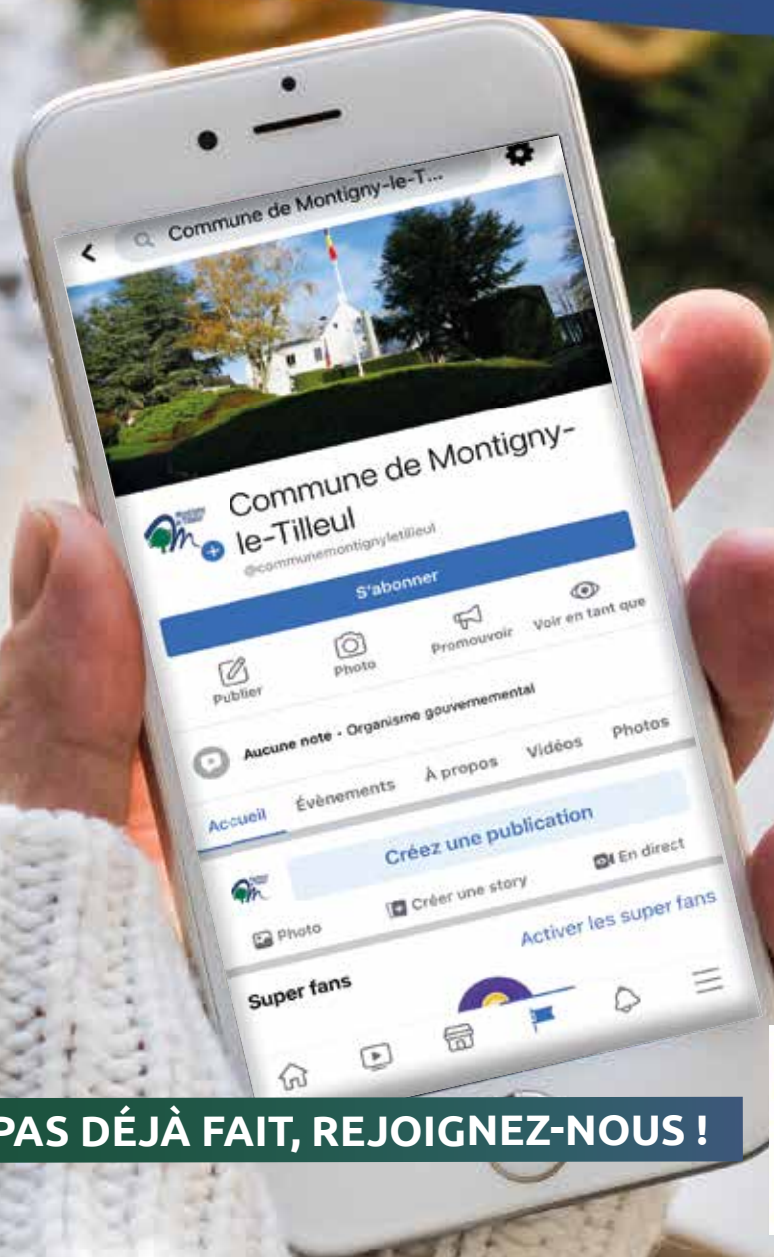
Commune de Montigny-le-T...

Commune de Montigny-le-Tilleul
@communemontignyletilleul

S'abonner

Publier
Photo
Promouvoir
Voir en tant que

Aucune note · Organisme gouvernemental

Accueil
Évènements
À propos
Vidéos
Photos

Créez une publication

Photo
Créer une story
En direct

Activer les super fans

Super fans

PAS DÉJÀ FAIT, REJOIGNEZ-NOUS !